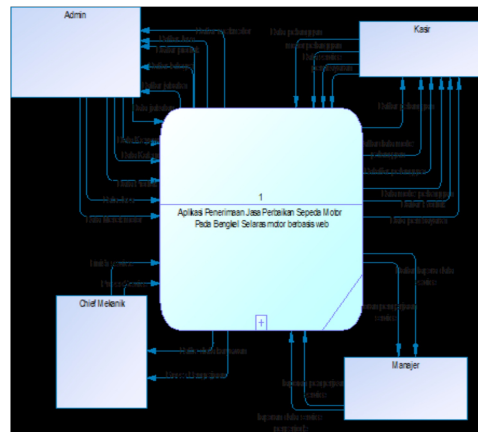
Admin

Kasir

1

Aplikasi Penerimaan Jasa Perbaikan Sepeda Motor Pada Bengkel Selaras motor berbasis web

Chief Mekanik

Manajer

Data pelanggan

Info pelanggan

Data jasa

Info jasa

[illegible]

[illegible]

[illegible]

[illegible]

Info pembayaran

Daftar pelanggan

Data pembayaran

Info antrian

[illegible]

Laporan data antrian

Laporan pembayaran

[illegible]

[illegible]

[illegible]

Laporan data service

+